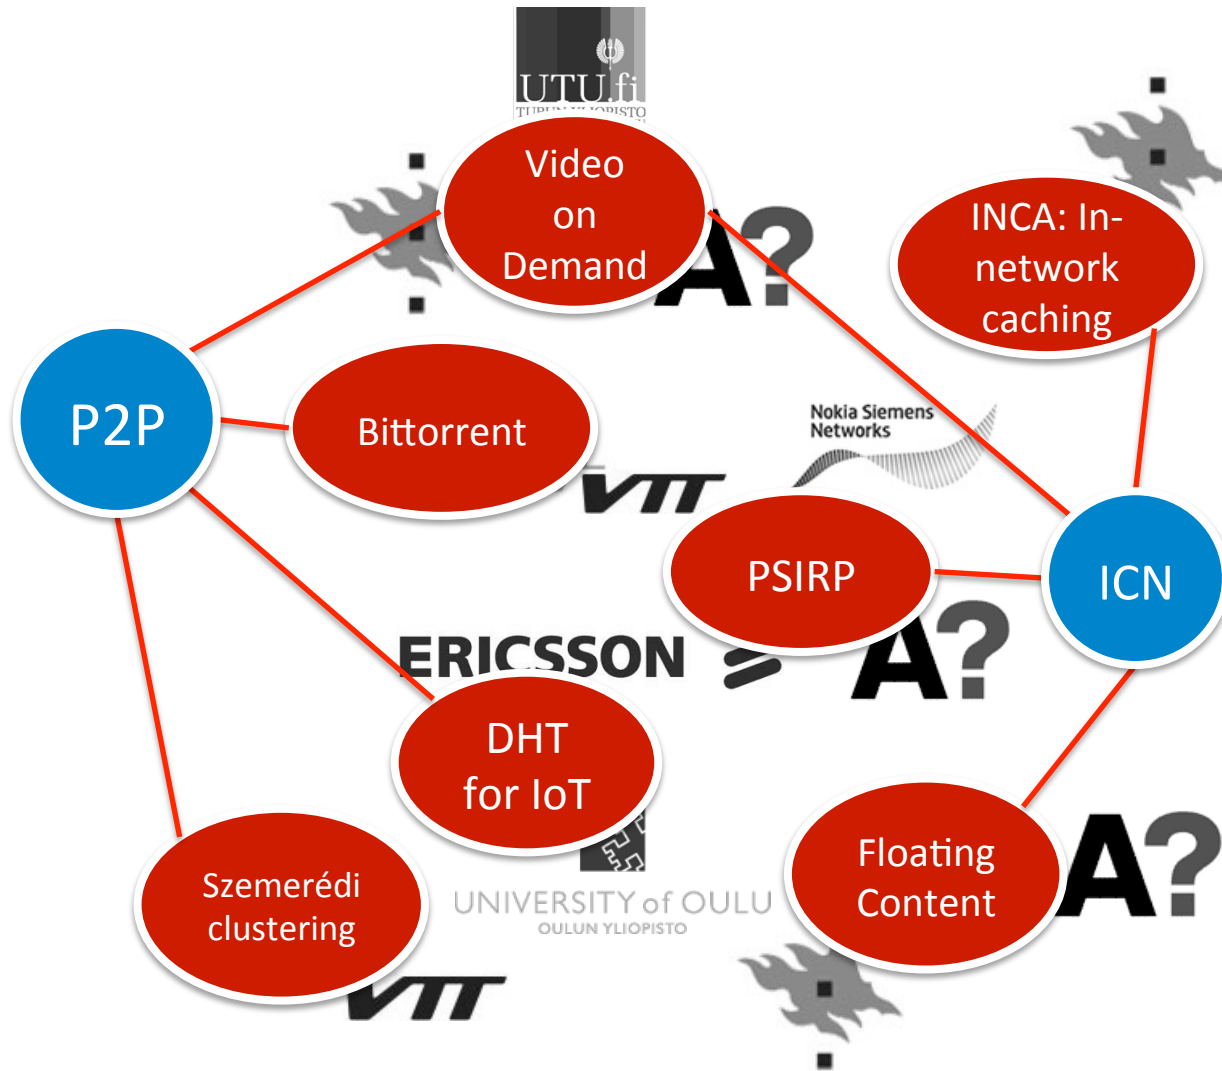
UTU.fi
TURUN YLIOPISTO

Video on Demand

A?

INCA: In-network caching

P2P

Bittorrent

Nokia Siemens Networks

VTT

PSIRP

ICN

ERICSSON

A?

DHT for IoT

Szemerédi clustering

UNIVERSITY of OULU
OULUN YLIOPISTO

Floating Content

A?

VTT